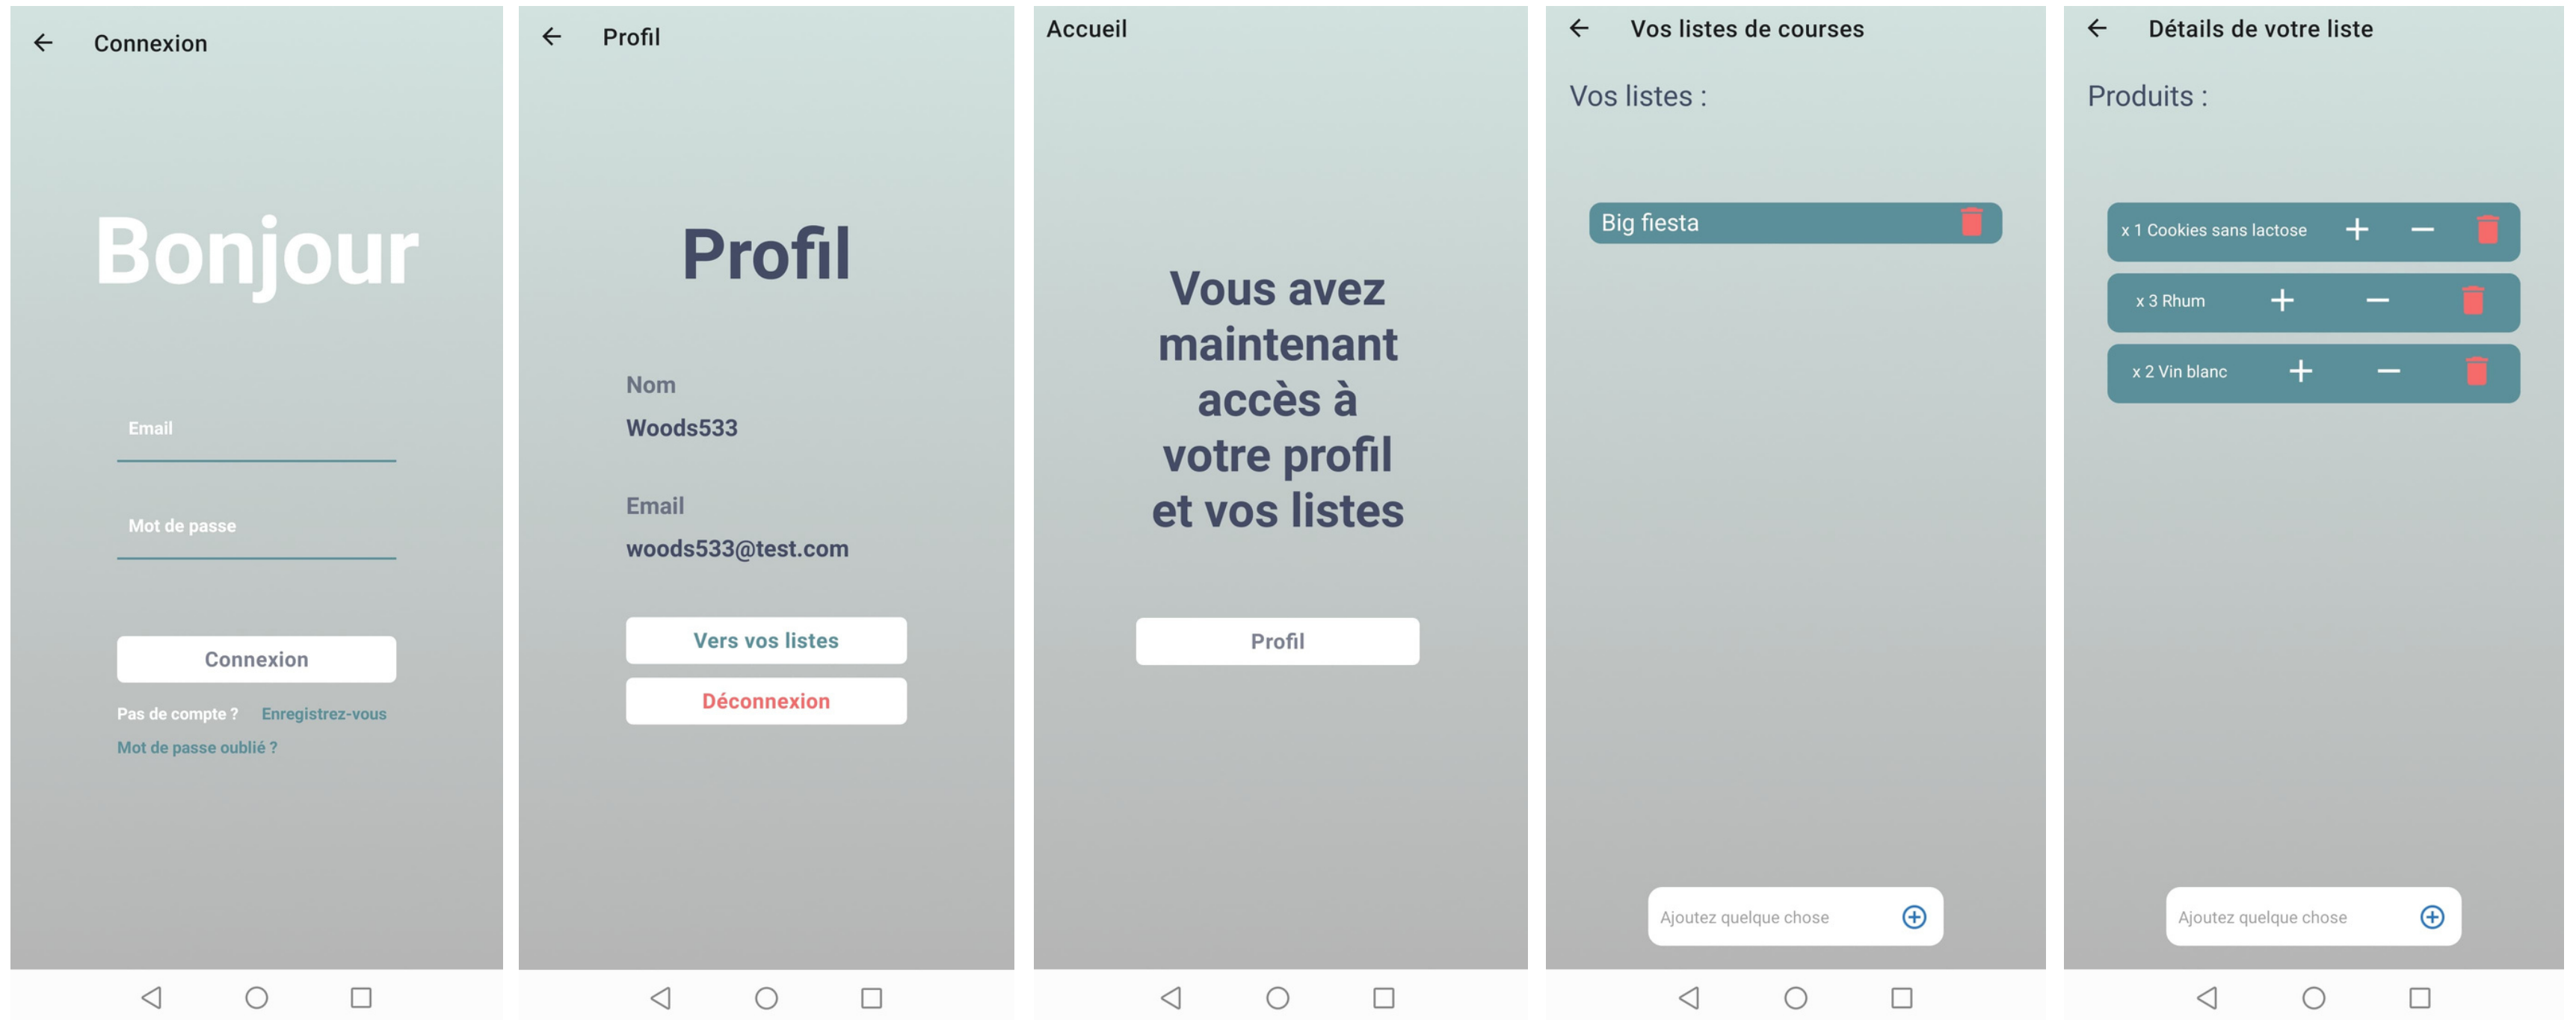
← Connexion

Bonjour

Email

Mot de passe

Connexion

Pas de compte ? Enregistrez-vous

Mot de passe oublié ?

← Profil

Profil

Nom

Woods533

Email

woods533@test.com

Vers vos listes

Déconnexion

Accueil

Vous avez maintenant accès à votre profil et vos listes

Profil

← Vos listes de courses

Vos listes :

Big fiesta

Ajoutez quelque chose

← Détails de votre liste

Produits :

x 1 Cookies sans lactose

x 3 Rhum

x 2 Vin blanc

Ajoutez quelque chose